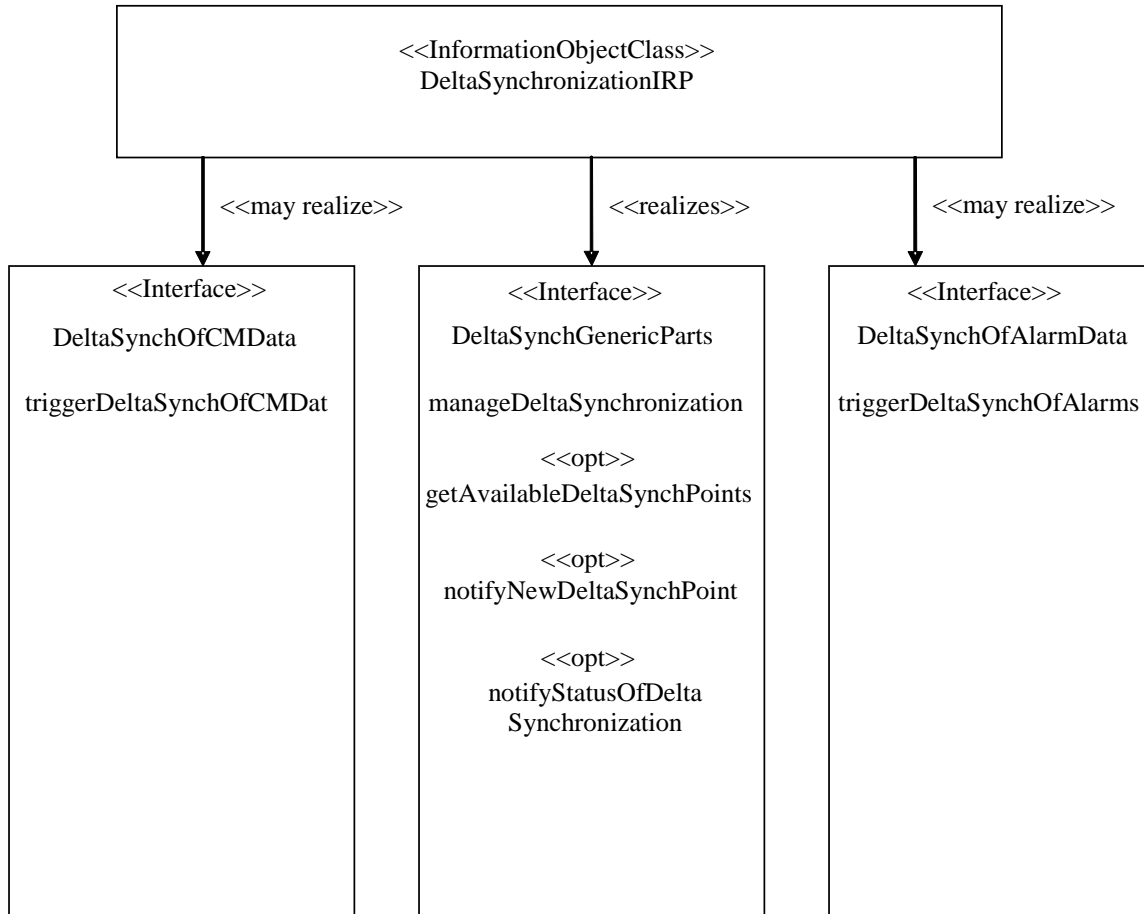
<<InformationObjectClass>>
DeltaSynchronizationIRP

<<may realize>>

<<realizes>>

<<may realize>>

<<Interface>>
DeltaSynchOfCMData

triggerDeltaSynchOfCMDat

<<Interface>>
DeltaSynchGenericParts

manageDeltaSynchronization

<<opt>>
getAvailableDeltaSynchPoints

<<opt>>
notifyNewDeltaSynchPoint

<<opt>>
notifyStatusOfDelta Synchronization

<<Interface>>
DeltaSynchOfAlarmData

triggerDeltaSynchOfAlarms